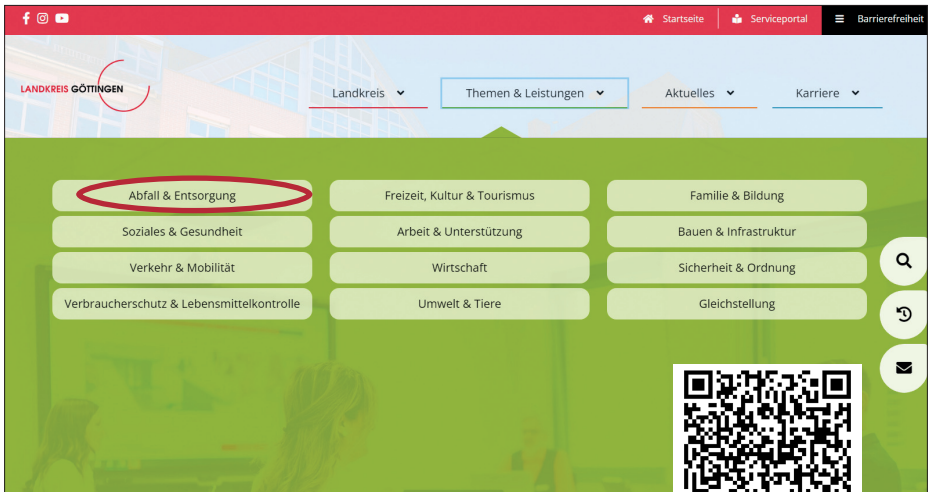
Startseite Serviceportal Barrierefreiheit

LANDKREIS GÖTTINGEN

Landkreis Themen & Leistungen Aktuelles Karriere

Abfall & Entsorgung
Freizeit, Kultur & Tourismus
Familie & Bildung
Soziales & Gesundheit
Arbeit & Unterstützung
Bauen & Infrastruktur
Verkehr & Mobilität
Wirtschaft
Sicherheit & Ordnung
Verbraucherschutz & Lebensmittelkontrolle
Umwelt & Tiere
Gleichstellung